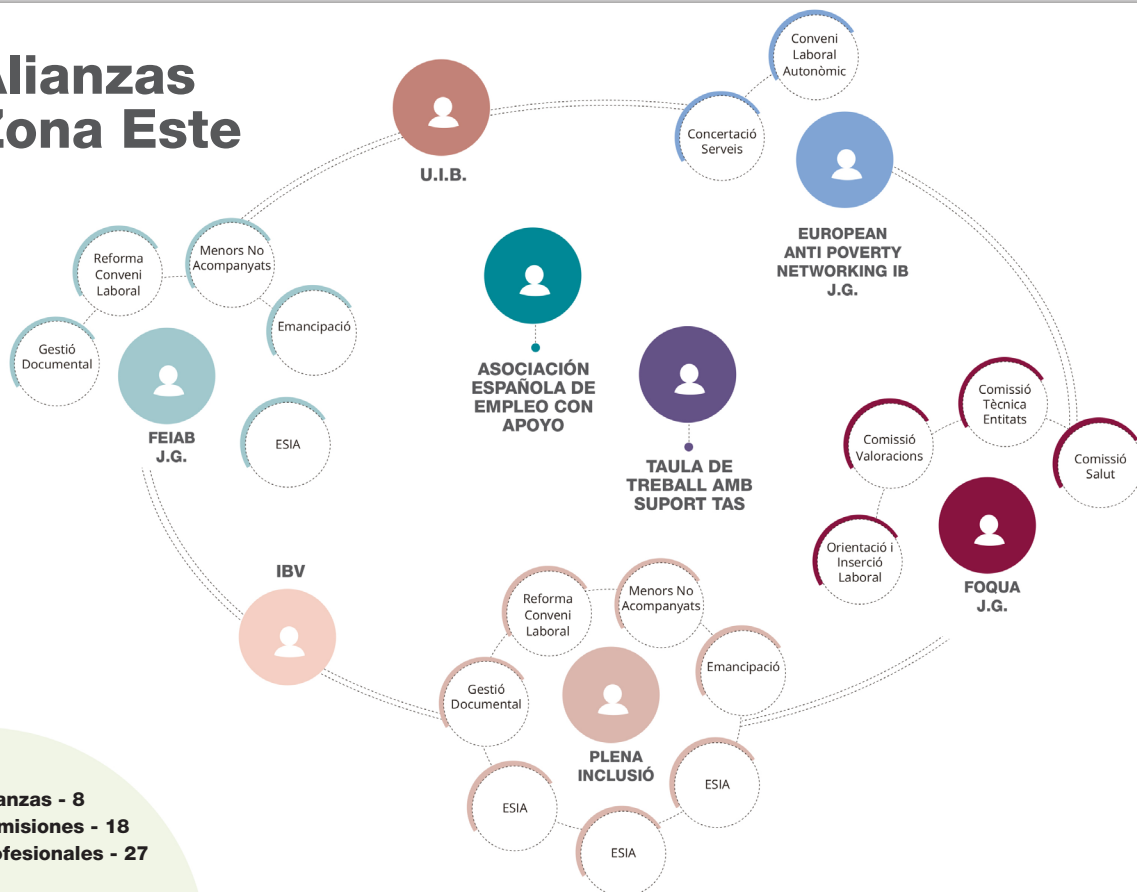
Alianzas
Zona Este

U.I.B.

Conveni Laboral Autonòmic

Concertació Serveis

EUROPEAN ANTI POVERTY NETWORKING IB J.G.

Reforma Conveni Laboral

Menors No Acompanyats

Emancipació

Gestió Documental

FEIAB J.G.

ESIA

ASOCIACIÓN ESPAÑOLA DE EMPLEO CON APOYO

TAULA DE TREBALL AMB SUPORT TAS

Comissió Tècnica Entitats

Comissió Valoracions

Comissió Salut

Orientació i Inserció Laboral

FOQUA J.G.

IBV

Reforma Conveni Laboral

Menors No Acompanyats

Emancipació

Gestió Documental

PLENA INCLUSIÓ

ESIA

ESIA

ESIA

anzas - 8
misiones - 18
ofesionales - 27